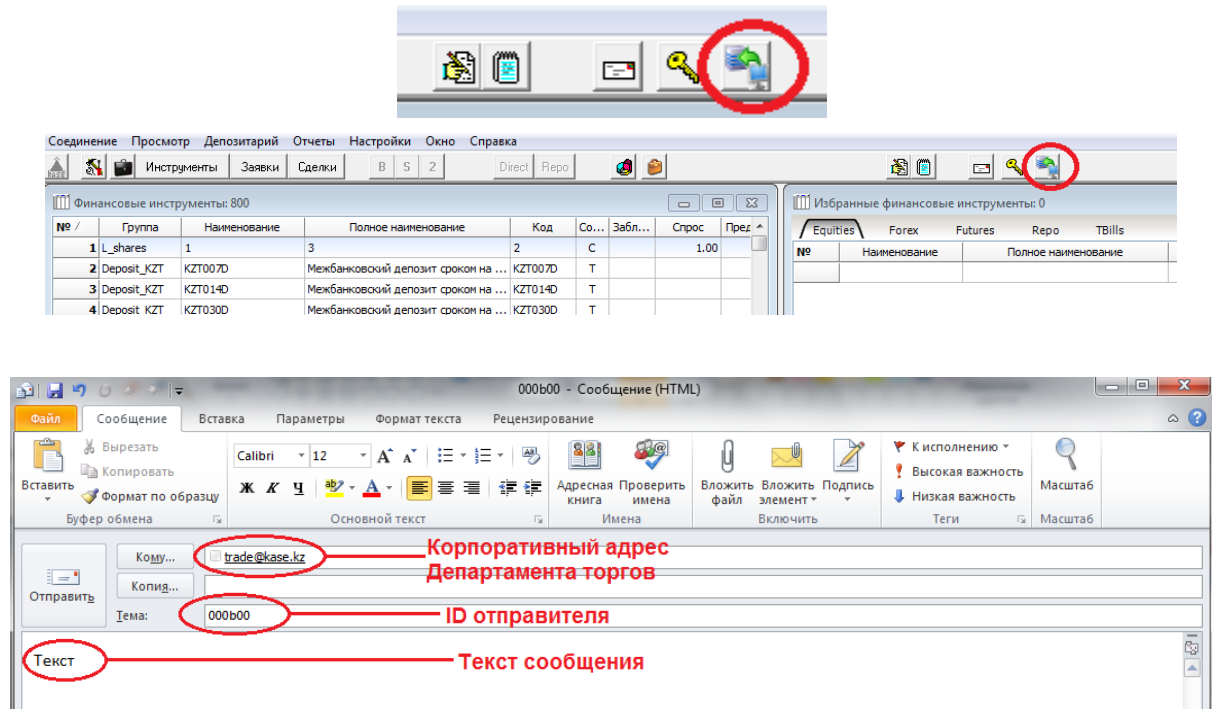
Соединение Просмотр Депозитарий Отчеты Настройки Окно Справка

Инструменты Заявки Сделки B S 2 Direct Repo

Финансовые инструменты: 800

| № | Группа | Наименование | Полное наименование | Код | Со... | Забл... | Спрос | Пред |
|---|---|---|---|---|---|---|---|---|
| 1 | L_shares | 1 | 3 | 2 | C | | 1.00 | |
| 2 | Deposit_KZT | KZT007D | Межбанковский депозит сроком на ... | KZT007D | T | | | |
| 3 | Deposit_KZT | KZT014D | Межбанковский депозит сроком на ... | KZT014D | T | | | |
| 4 | Deposit_KZT | KZT030D | Межбанковский депозит сроком на ... | KZT030D | T | | | |

Избранные финансовые инструменты: 0

Equities Forex Futures Repo TBills

| № | Наименование | Полное наименование |
|---|---|---|
| | | |

000b00 - Сообщение (HTML)

Файл Сообщение Вставка Параметры Формат текста Рецензирование

Вставить Вырезать Копировать Формат по образцу Буфер обмена

Calibri 12 Ж К Ч Основной текст

Адресная книга Проверить имена Имена

Вложить файл Вложить элемент Подпись Включить

К исполнению Высокая важность Низкая важность Теги

Масштаб Масштаб

Отправить Кому... Копия... Тема:

trade@kase.kz

Корпоративный адрес Департамента торгов

000b00

ID отправителя

Текст

Текст сообщения